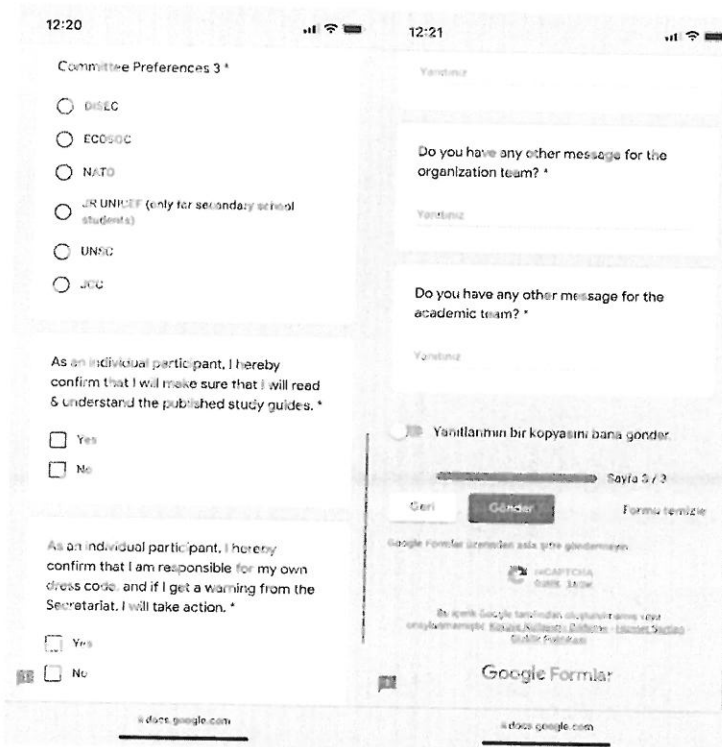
12:20

Committee Preferences 3 *

DISEC

ECOSOC

NATO

JR UNICEF (only for secondary school students)

UNSC

JCC

As an individual participant, I hereby confirm that I will make sure that I will read & understand the published study guides. *

Yes

No

As an individual participant, I hereby confirm that I am responsible for my own dress code, and if I get a warning from the Secretariat, I will take action. *

Yes

No

docs.google.com

12:21

Yanıtınız

Do you have any other message for the organization team? *

Yanıtınız

Do you have any other message for the academic team? *

Yanıtınız

Yanıtlarımın bir kopyasını bana gönder.

Sayfa 3 / 3

Geri

Gönder

Formu temizle

Google Formlar üzerinden asla şifre göndermeyin.

reCAPTCHA
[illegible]

Bu içerik Google tarafından oluşturulmamış veya onaylanmamıştır. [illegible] - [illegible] - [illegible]

Google Formlar

docs.google.com